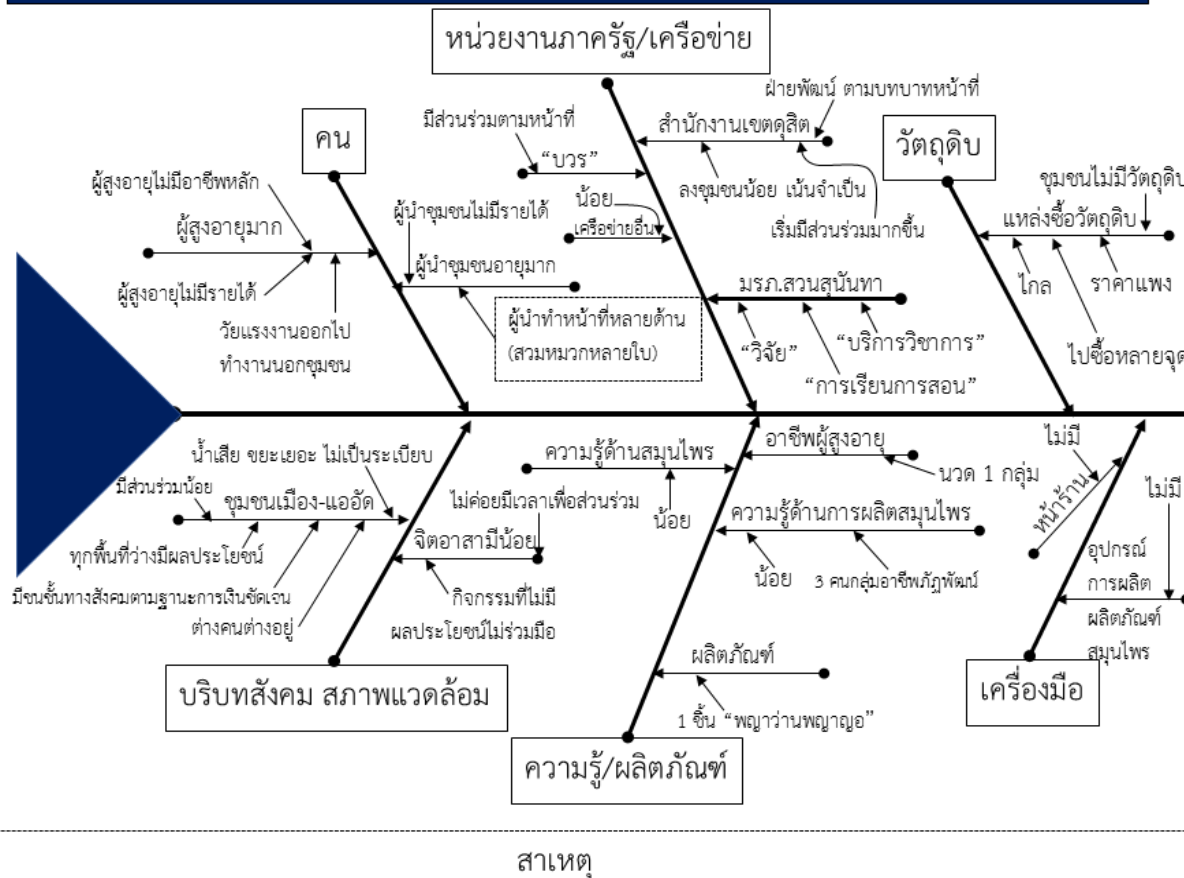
หน่วยงานภาครัฐ/เครือข่าย

คน

วัตถุดิบ

ฝ่ายพัฒน์ ตามบทบาทหน้าที่

มีส่วนร่วมตามหน้าที่

สำนักงานเขตดุสิต

"บวร"

ลงชุมชนน้อย เน้นจำเป็น

ผู้สูงอายุไม่มีอาชีพหลัก

น้อย

เครือข่ายอื่น

เริ่มมีส่วนร่วมมากขึ้น

ชุมชนไม่มีวัตถุดิบ

ผู้นำชุมชนไม่มีรายได้

แหล่งซื้อวัตถุดิบ

ผู้สูงอายุมาก

ผู้นำชุมชนอายุมาก

มรภ.สวนสุนันทา

ไกล

ราคาแพง

ผู้สูงอายุไม่มีรายได้

วัยแรงงานออกไปทำงานนอกชุมชน

ผู้นำทำหน้าที่หลายด้าน (สวมหมวกหลายใบ)

"วิจัย"

"บริการวิชาการ"

"การเรียนการสอน"

ไปซื้อหลายจุด

น้ำเสีย ขยะเยอะ ไม่เป็นระเบียบ

ความรู้ด้านสมุนไพร

อาชีพผู้สูงอายุ

ไม่มี

มีส่วนร่วมน้อย

นวด 1 กลุ่ม

ชุมชนเมือง-แออัด

ไม่ค่อยมีเวลาเพื่อส่วนร่วม

น้อย

หน้าร้าน

ไม่มี

ทุกพื้นที่ว่างมีผลประโยชน์

ความรู้ด้านการผลิตสมุนไพร

จิตอาสามีน้อย

อุปกรณ์การผลิต

มีชนชั้นทางสังคมตามฐานะการเงินชัดเจน

น้อย

3 คนกลุ่มอาชีพภัฏพัฒน์

กิจกรรมที่ไม่มีผลประโยชน์ไม่ร่วมมือ

ต่างคนต่างอยู่

ผลิตภัณฑ์สมุนไพร

ผลิตภัณฑ์

บริบทสังคม สภาพแวดล้อม

เครื่องมือ

1 ชิ้น "พญาว่านพญาญอ"

ความรู้/ผลิตภัณฑ์

สาเหตุ